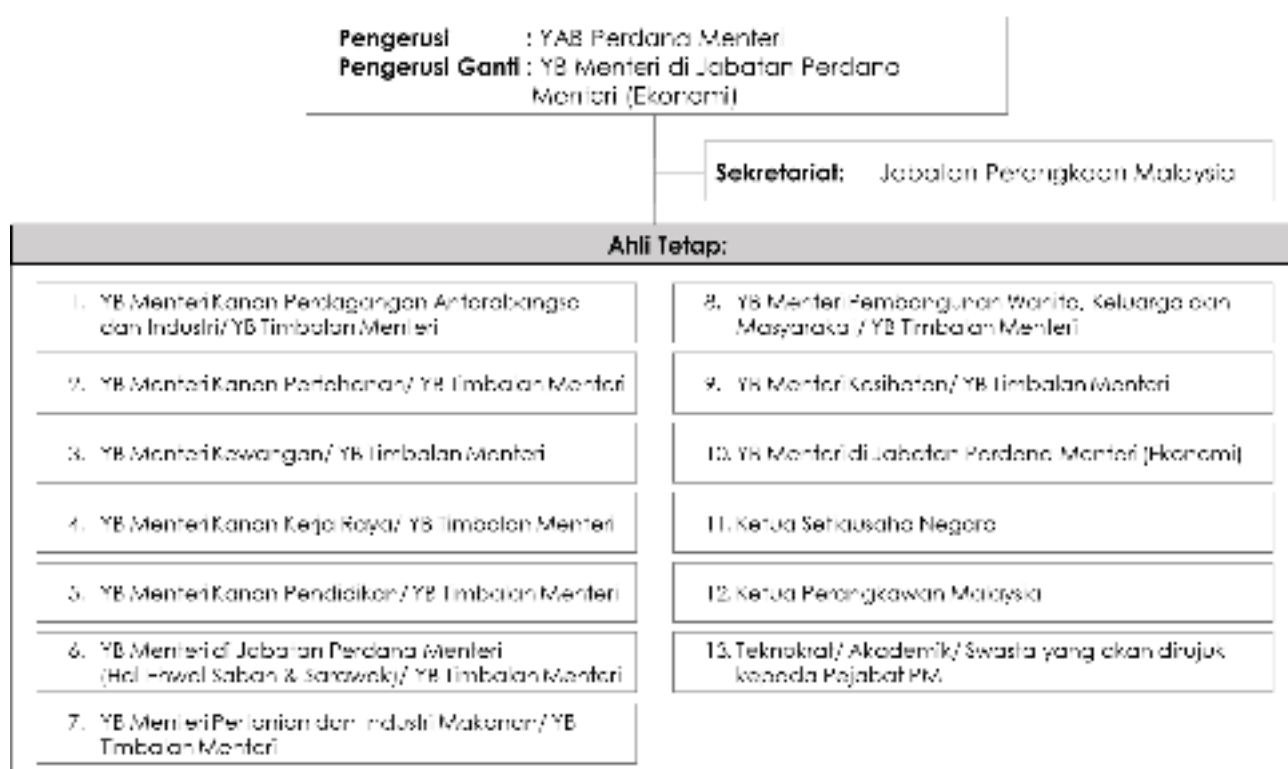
Pengerusi : YAB Perdana Menteri
Pengerusi Ganti : YB Menteri di Jabatan Perdana Menteri (Ekonomi)

Sekretariat: Jabatan Perangkaan Malaysia

Ahli Tetap:

1. YB Menteri Kanan Perdagangan Antarabangsa dan Industri/ YB Timbalan Menteri

2. YB Menteri Kanan Pertahanan/ YB Timbalan Menteri

3. YB Menteri Kewangan/ YB Timbalan Menteri

4. YB Menteri Kanan Kerja Raya/ YB Timbalan Menteri

5. YB Menteri Kanan Pendidikan / YB Timbalan Menteri

6. YB Menteri di Jabatan Perdana Menteri (Hal Ehwal Sabah & Sarawak)/ YB Timbalan Menteri

7. YB Menteri Pertanian dan Industri Makanan/ YB Timbalan Menteri

8. YB Menteri Pembangunan Wanita, Keluarga dan Masyarakat / YB Timbalan Menteri

9. YB Menteri Kesihatan/ YB Timbalan Menteri

10. YB Menteri di Jabatan Perdana Menteri (Ekonomi)

11. Ketua Setiausaha Negara

12. Ketua Perangkawan Malaysia

13. Teknokrat/ Akademik/ Swasta yang akan dirujuk kepada Pejabat PM.